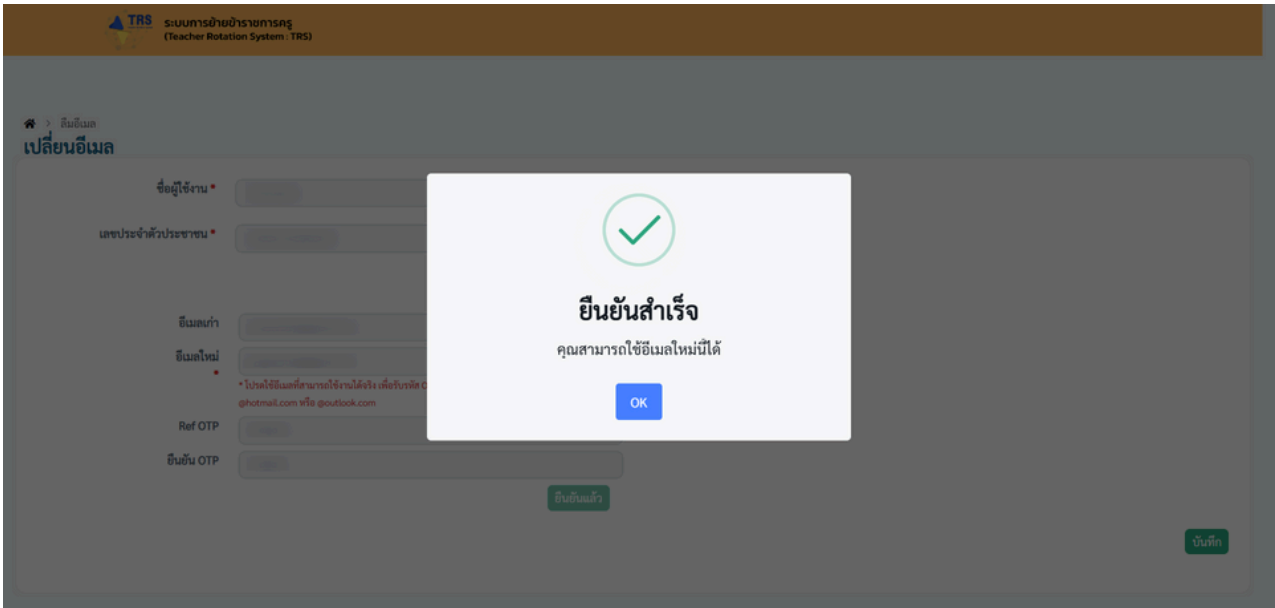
TRS ระบบการย้ายข้าราชการครู
(Teacher Rotation System : TRS)

> ลืมอีเมล
เปลี่ยนอีเมล

ชื่อผู้ใช้งาน *

เลขประจำตัวประชาชน *

อีเมลเก่า

อีเมลใหม่ *

* โปรดใช้อีเมลที่สามารถใช้งานได้จริง เพื่อรับรหัส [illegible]
@hotmail.com หรือ @outlook.com

Ref OTP

ยืนยัน OTP

ยืนยันแล้ว

บันทึก

ยืนยันสำเร็จ
คุณสามารถใช้อีเมลใหม่นี้ได้
OK